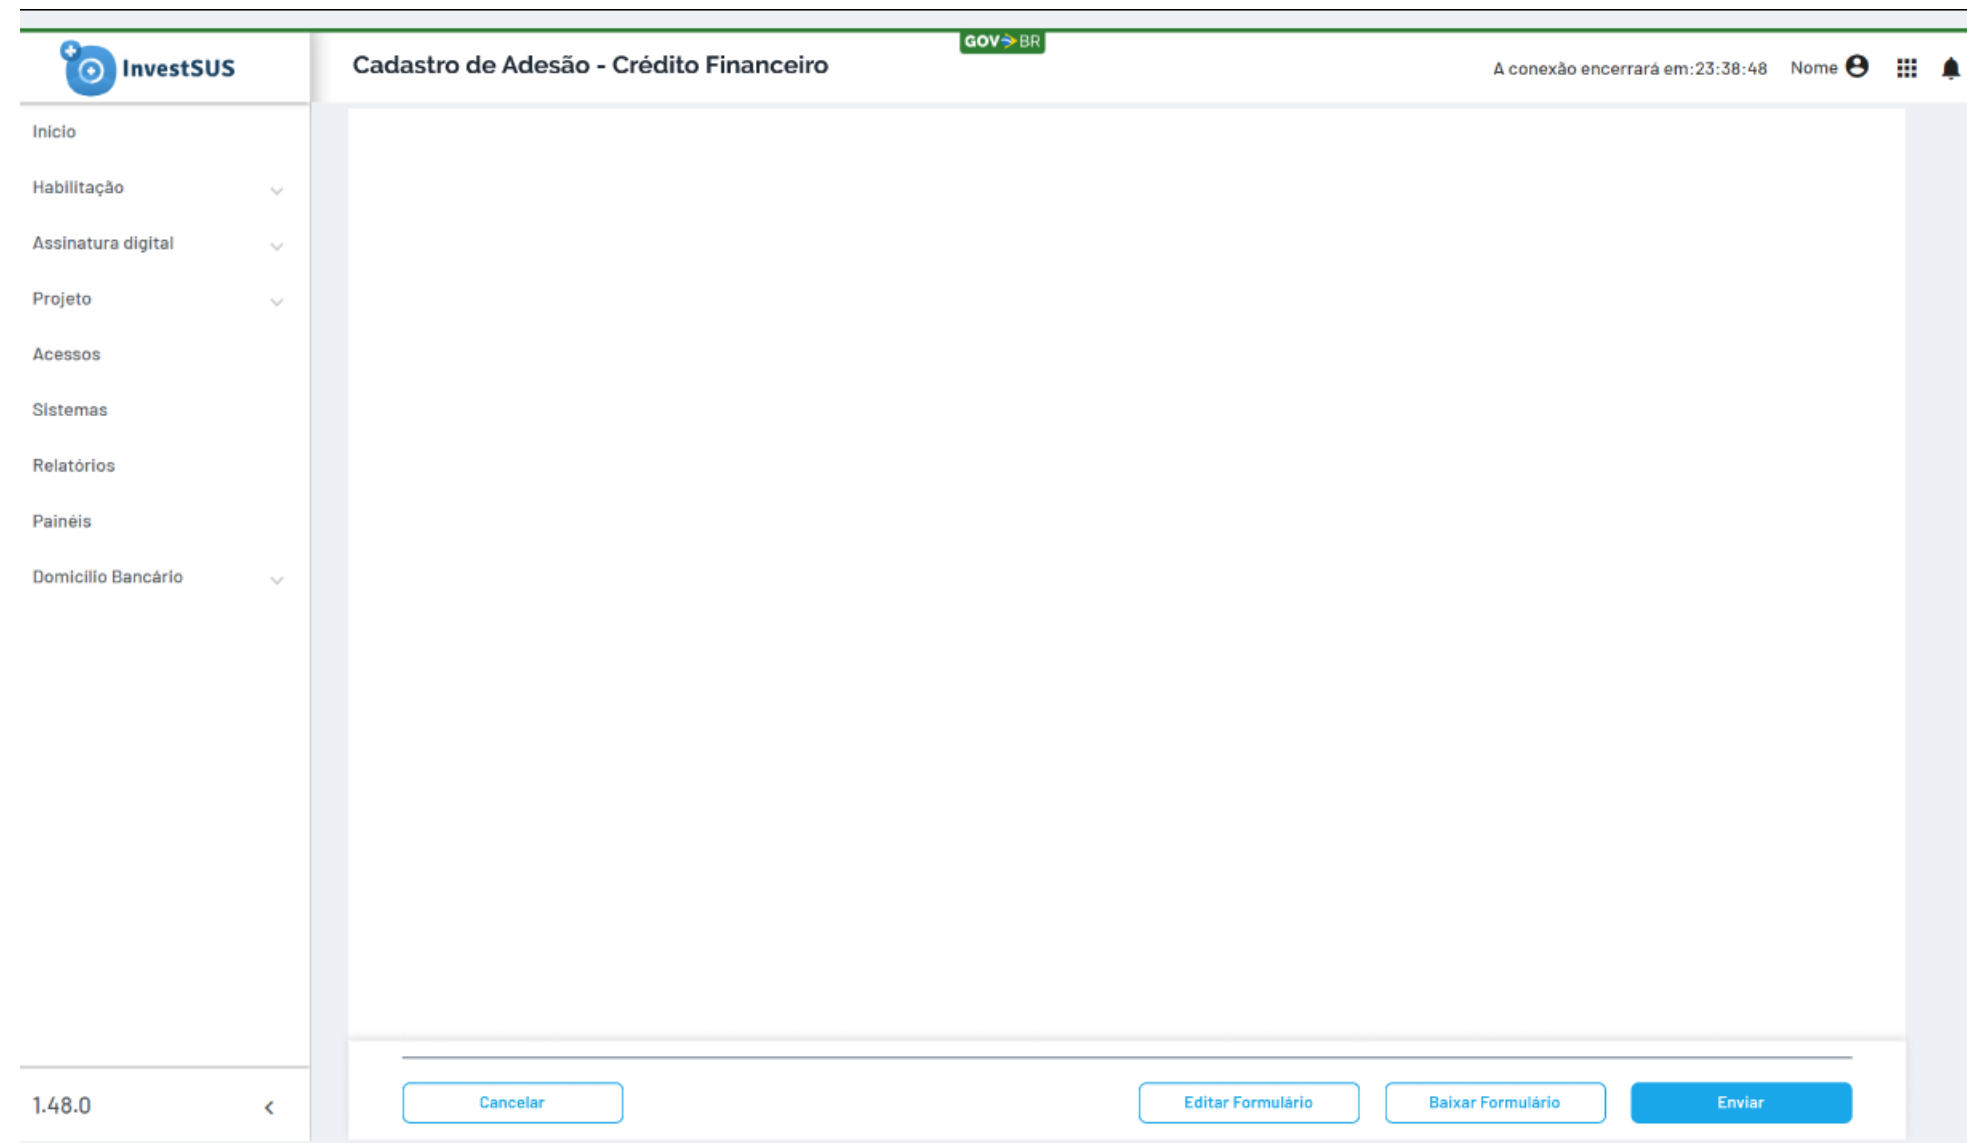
InvestSUS

GOV BR

Cadastro de Adesão - Crédito Financeiro

A conexão encerrará em:23:38:48 Nome

Inicio

Habilitação

Assinatura digital

Projeto

Acessos

Sistemas

Relatórios

Painéis

Domicilio Bancário

1.48.0

Cancelar

Editar Formulário

Baixar Formulário

Enviar